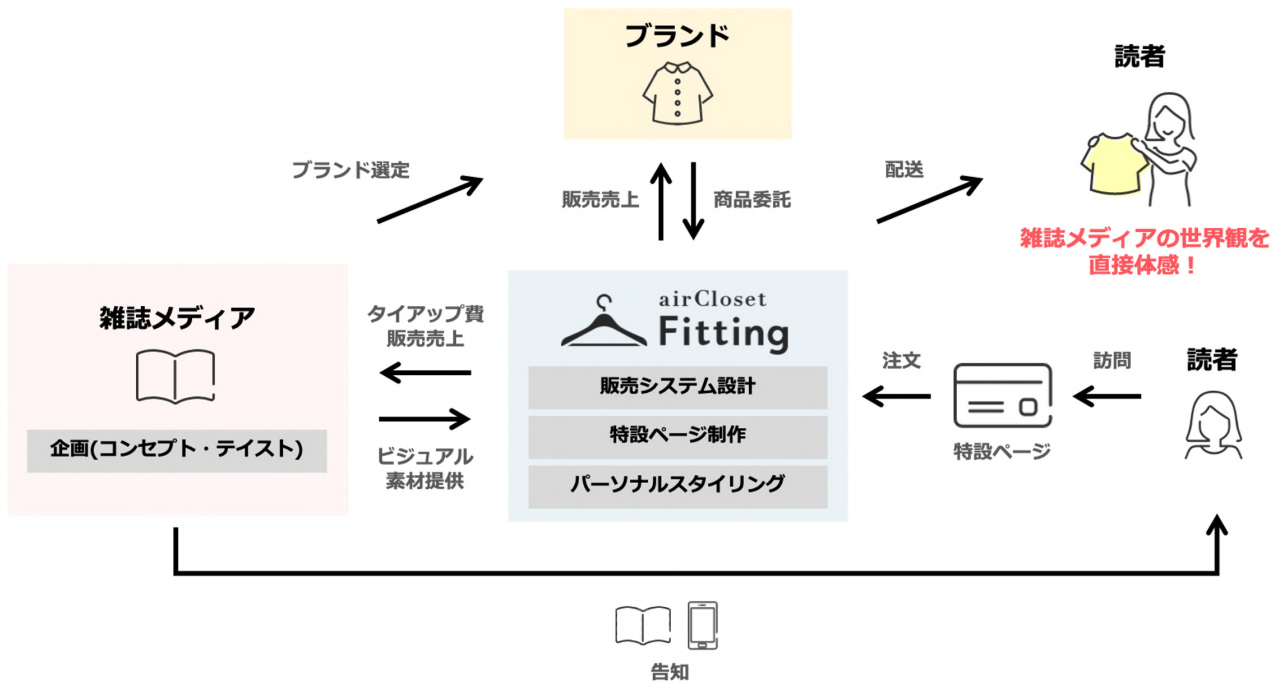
ブランド

読者

ブランド選定

販売売上

商品委託

配送

雑誌メディアの世界観を直接体感！

雑誌メディア

企画(コンセプト・テイスト)

タイアップ費
販売売上

ビジュアル
素材提供

airCloset
Fitting

販売システム設計

特設ページ制作

パーソナルスタイリング

注文

特設ページ

訪問

読者

告知